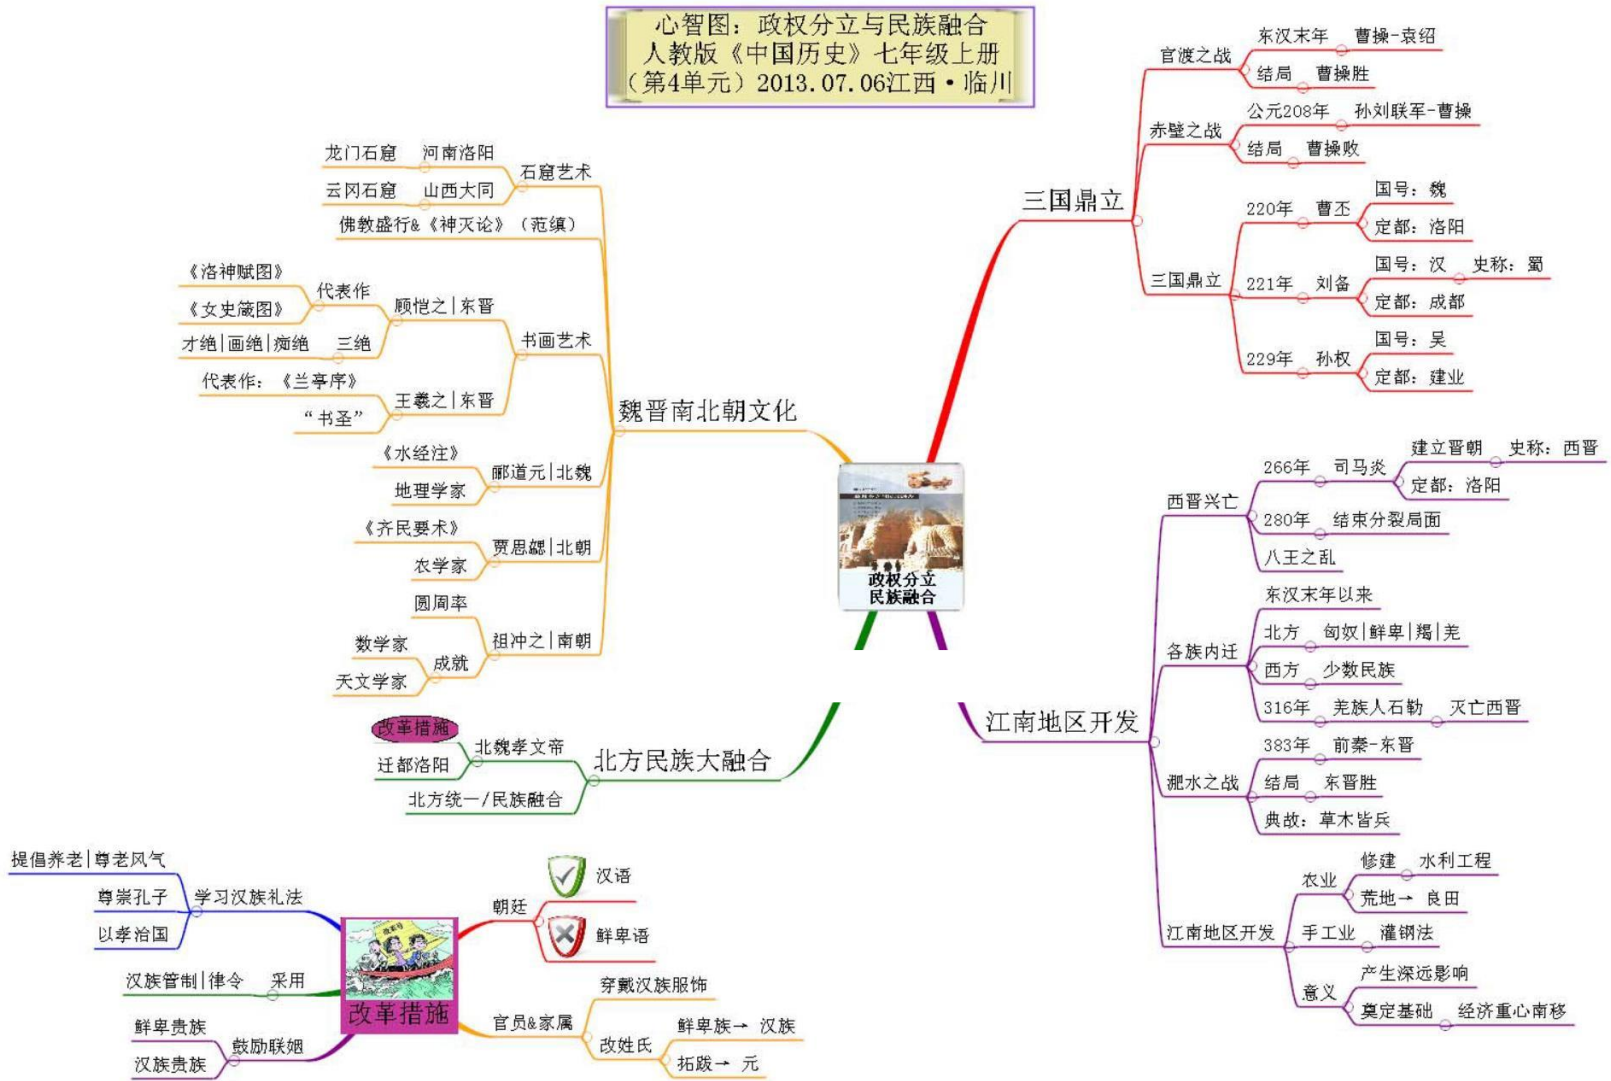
心智图：政权分立与民族融合
人教版《中国历史》七年级上册
（第4单元）2013.07.06江西·临川

政权分立
民族融合

三国鼎立
官渡之战
东汉末年　曹操-袁绍
结局　曹操胜
赤壁之战
公元208年　孙刘联军-曹操
结局　曹操败
三国鼎立
220年　曹丕
国号：魏
定都：洛阳
221年　刘备
国号：汉　史称：蜀
定都：成都
229年　孙权
国号：吴
定都：建业

江南地区开发
西晋兴亡
266年　司马炎
建立晋朝　史称：西晋
定都：洛阳
280年　结束分裂局面
八王之乱
各族内迁
东汉末年以来
北方　匈奴|鲜卑|羯|羌
西方　少数民族
316年　羌族人石勒　灭亡西晋
淝水之战
383年　前秦-东晋
结局　东晋胜
典故：草木皆兵
江南地区开发
农业
修建　水利工程
荒地→　良田
手工业　灌钢法
意义
产生深远影响
奠定基础　经济重心南移

魏晋南北朝文化
石窟艺术
龙门石窟　河南洛阳
云冈石窟　山西大同
佛教盛行&《神灭论》（范缜）
书画艺术
顾恺之|东晋
代表作
《洛神赋图》
《女史箴图》
三绝
才绝|画绝|痴绝
王羲之|东晋
代表作：《兰亭序》
“书圣”
郦道元|北魏
《水经注》
地理学家
贾思勰|北朝
《齐民要术》
农学家
祖冲之|南朝
圆周率
成就
数学家
天文学家

北方民族大融合
改革措施
北魏孝文帝
迁都洛阳
北方统一/民族融合

改革措施
学习汉族礼法
提倡养老|尊老风气
尊崇孔子
以孝治国
采用
汉族管制|律令
鼓励联姻
鲜卑贵族
汉族贵族
朝廷
汉语
鲜卑语
官员&家属
穿戴汉族服饰
改姓氏
鲜卑族→　汉族
拓跋→　元